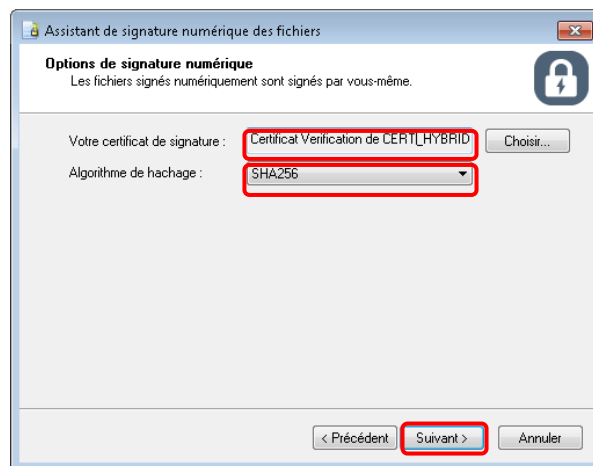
Assistant de signature numérique des fichiers

Options de signature numérique
Les fichiers signés numériquement sont signés par vous-même.

Votre certificat de signature : Certificat Verification de CERT_HYBRID Choisir...

Algorithme de hachage : SHA256

< Précédent Suivant > Annuler